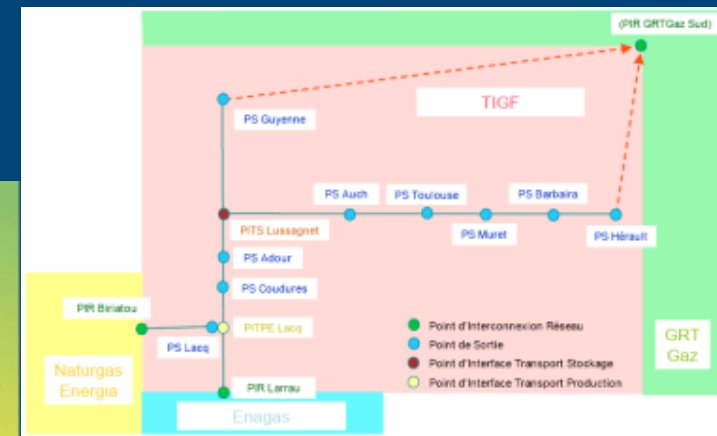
(PIR GRTGaz Sud)

TIGF

PS Guyenne

PS Auch

PS Toulouse

PS Barbaira

PITS Lussagnet

PS Muret

PS Hérault

PS Adour

PS Coudures

PIR Biriatou

PS Lacq

PITPE Lacq

PIR Larrau

Naturgas Energia

Enagas

GRT Gaz

Point d'Interconnexion Réseau

Point de Sortie

Point d'Interface Transport Stockage

Point d'Interface Transport Production